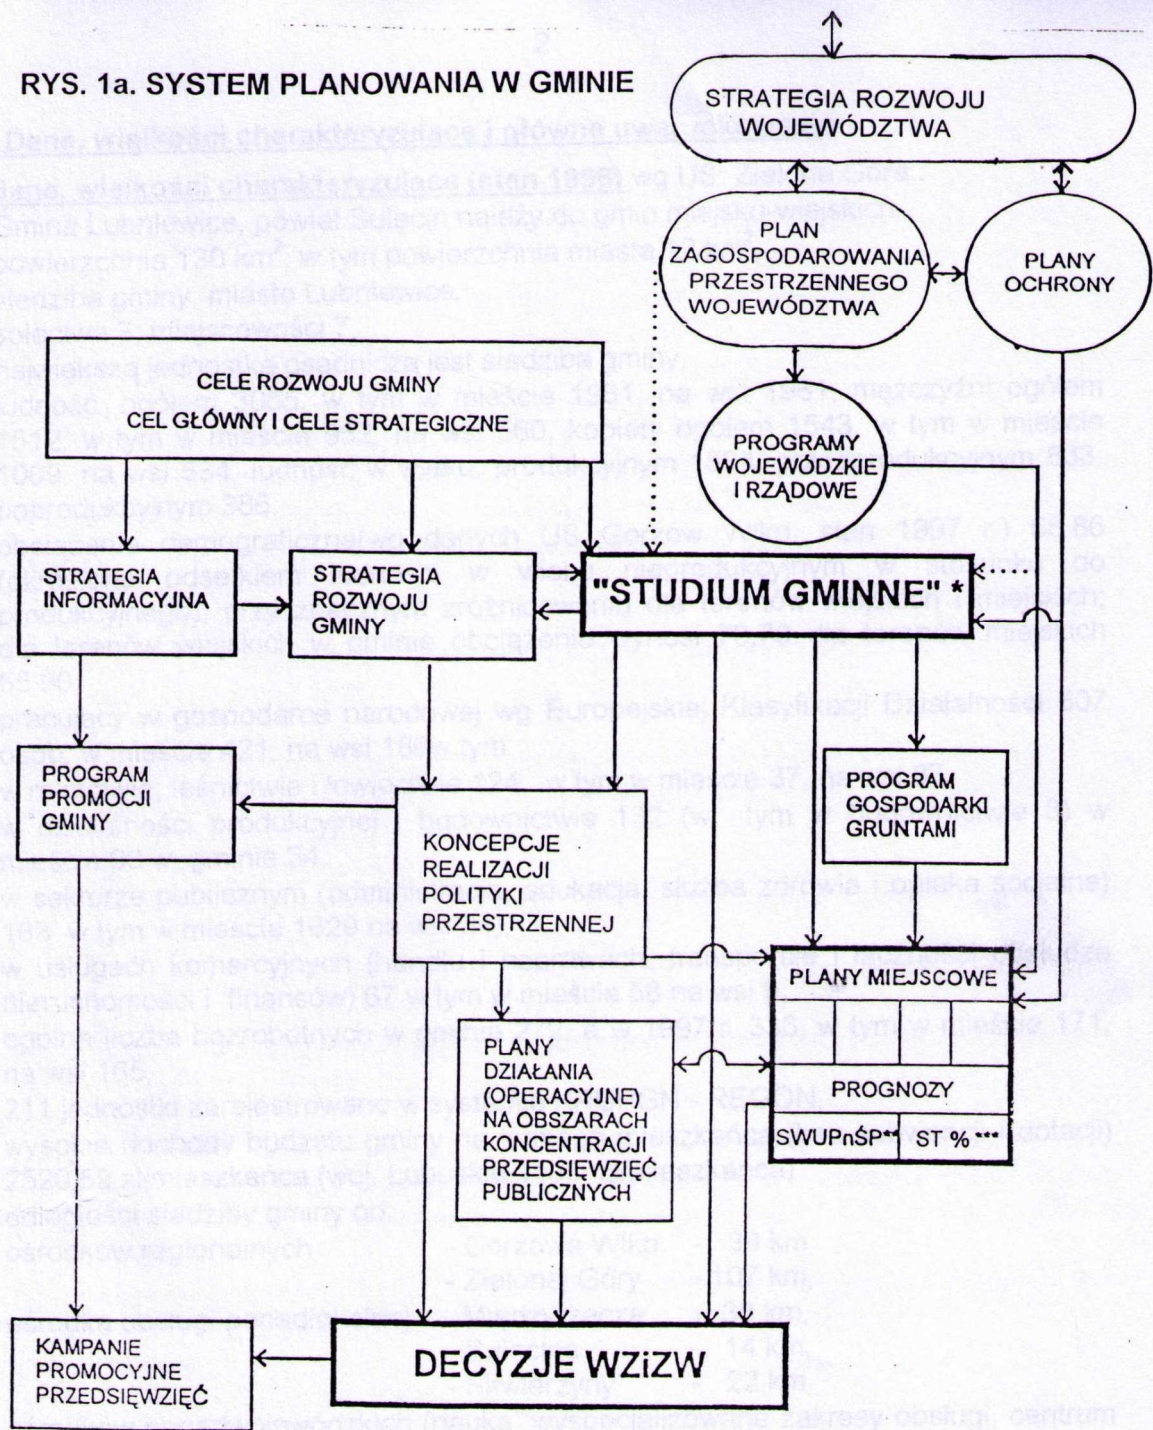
RYS. 1a. SYSTEM PLANOWANIA W GMINIE

STRATEGIA ROZWOJU WOJEWÓDZTWA

PLAN ZAGOSPODAROWANIA PRZESTRZENNEGO WOJEWÓDZTWA

PLANY OCHRONY

CELE ROZWOJU GMINY
CEL GŁÓWNY I CELE STRATEGICZNE

PROGRAMY WOJEWÓDZKIE I RZĄDOWE

STRATEGIA INFORMACYJNA

STRATEGIA ROZWOJU GMINY

"STUDIUM GMINNE" *

PROGRAM PROMOCJI GMINY

KONCEPCJE REALIZACJI POLITYKI PRZESTRZENNEJ

PROGRAM GOSPODARKI GRUNTAMI

PLANY MIEJSCOWE

PLANY DZIAŁANIA (OPERACYJNE) NA OBSZARACH KONCENTRACJI PRZEDSIĘWZIĘĆ PUBLICZNYCH

PROGNOZY

SWUPnSP** | ST % ***

KAMPANIE PROMOCYJNE PRZEDSIĘWZIĘĆ

DECYZJE WZiZW